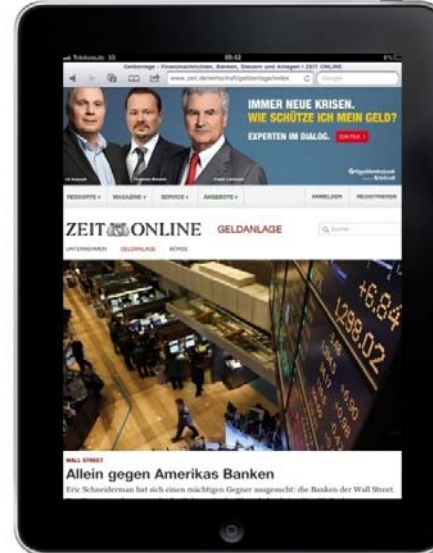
Telekom.de
09:42
Geldanlage – Finanznachrichten, Banken, Steuern und Anlagen | ZEIT ONLINE
www.zeit.de/wirtschaft/geldanlage/index
Google

IMMER NEUE KRISEN.
WIE SCHÜTZE ICH MEIN GELD?
EXPERTEN IM DIALOG.
ZUM FILM

RESSORTS
MAGAZINE
SERVICE
ANGEBOTE
ANMELDEN
REGISTRIEREN

ZEIT ONLINE
GELDANLAGE
Suche
UNTERNEHMEN
GELDANLAGE
BÖRSE

+6,84
1298,02

WALL STREET
Allein gegen Amerikas Banken
Eric Schneiderman hat sich einen mächtigen Gegner ausgesucht: die Banken der Wall Street.